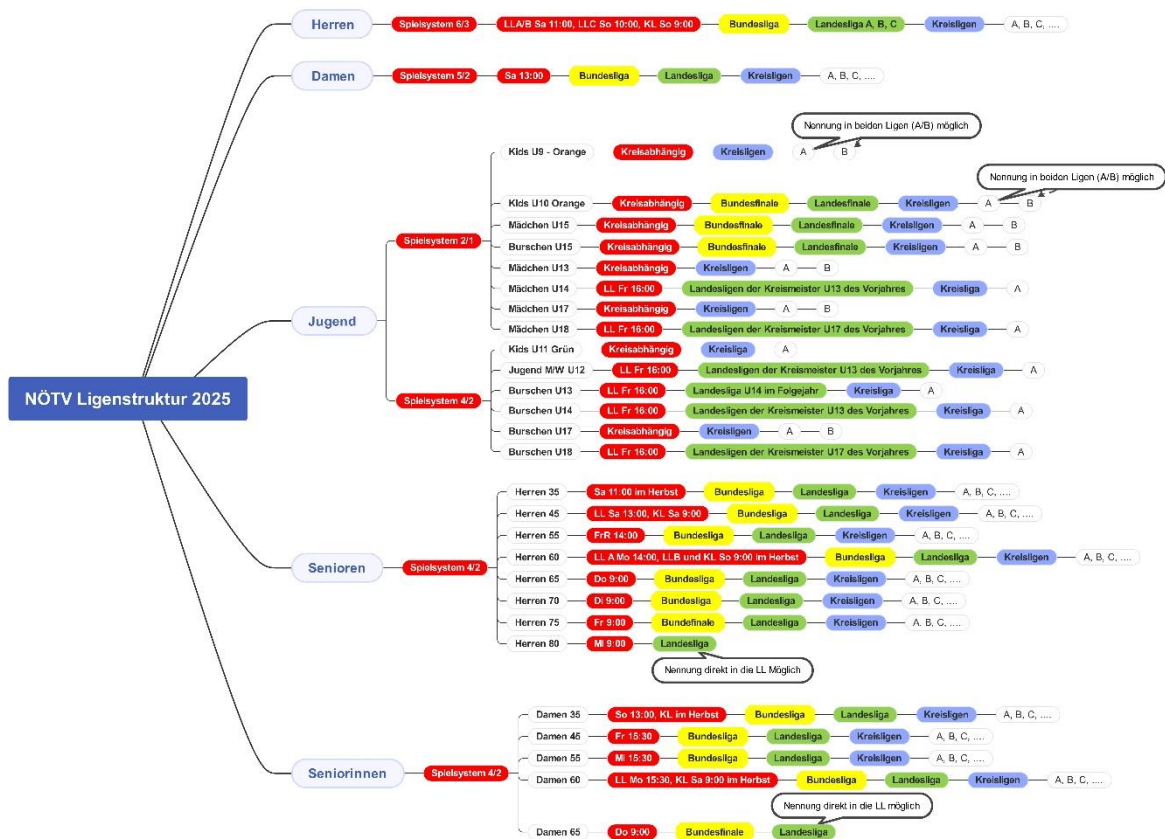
NÖTV Ligenstruktur 2025

Herren
Spielsystem 6/3 — LLA/B Sa 11:00, LLC So 10:00, KL So 9:00 — Bundesliga — Landesliga A, B, C — Kreisligen — A, B, C, ....

Damen
Spielsystem 5/2 — Sa 13:00 — Bundesliga — Landesliga — Kreisligen — A, B, C, ....

Jugend
Spielsystem 2/1
Kids U9 - Orange — Kreisabhängig — Kreisligen — A — B
Nennung in beiden Ligen (A/B) möglich
Kids U10 Orange — Kreisabhängig — Bundesfinale — Landesfinale — Kreisligen — A — B
Nennung in beiden Ligen (A/B) möglich
Mädchen U15 — Kreisabhängig — Bundesfinale — Landesfinale — Kreisligen — A — B
Burschen U15 — Kreisabhängig — Bundesfinale — Landesfinale — Kreisligen — A — B
Mädchen U13 — Kreisabhängig — Kreisligen — A — B
Mädchen U14 — LL Fr 16:00 — Landesligen der Kreismeister U13 des Vorjahres — Kreisliga — A
Mädchen U17 — Kreisabhängig — Kreisligen — A — B
Mädchen U18 — LL Fr 16:00 — Landesligen der Kreismeister U17 des Vorjahres — Kreisliga — A

Spielsystem 4/2
Kids U11 Grün — Kreisabhängig — Kreisliga — A
Jugend M/W U12 — LL Fr 16:00 — Landesligen der Kreismeister U13 des Vorjahres — Kreisliga — A
Burschen U13 — LL Fr 16:00 — Landesliga U14 im Folgejahr — Kreisliga — A
Burschen U14 — LL Fr 16:00 — Landesligen der Kreismeister U13 des Vorjahres — Kreisliga — A
Burschen U17 — Kreisabhängig — Kreisligen — A — B
Burschen U18 — LL Fr 16:00 — Landesligen der Kreismeister U17 des Vorjahres — Kreisliga — A

Senioren
Spielsystem 4/2
Herren 35 — Sa 11:00 im Herbst — Bundesliga — Landesliga — Kreisligen — A, B, C, ....
Herren 45 — LL Sa 13:00, KL Sa 9:00 — Bundesliga — Landesliga — Kreisligen — A, B, C, ....
Herren 55 — FrR 14:00 — Bundesliga — Landesliga — Kreisligen — A, B, C, ....
Herren 60 — LL A Mo 14:00, LLB und KL So 9:00 im Herbst — Bundesliga — Landesliga — Kreisligen — A, B, C, ....
Herren 65 — Do 9:00 — Bundesliga — Landesliga — Kreisligen — A, B, C, ....
Herren 70 — Di 9:00 — Bundesliga — Landesliga — Kreisligen — A, B, C, ....
Herren 75 — Fr 9:00 — Bundefinale — Landesliga — Kreisligen — A, B, C, ....
Herren 80 — Mi 9:00 — Landesliga
Nennung direkt in die LL Möglich

Seniorinnen
Spielsystem 4/2
Damen 35 — So 13:00, KL im Herbst — Bundesliga — Landesliga — Kreisligen — A, B, C, ....
Damen 45 — Fr 15:30 — Bundesliga — Landesliga — Kreisligen — A, B, C, ....
Damen 55 — Mi 15:30 — Bundesliga — Landesliga — Kreisligen — A, B, C, ....
Damen 60 — LL Mo 15:30, KL Sa 9:00 im Herbst — Bundesliga — Landesliga — Kreisligen — A, B, C, ....
Nennung direkt in die LL möglich
Damen 65 — Do 9:00 — Bundesfinale — Landesliga